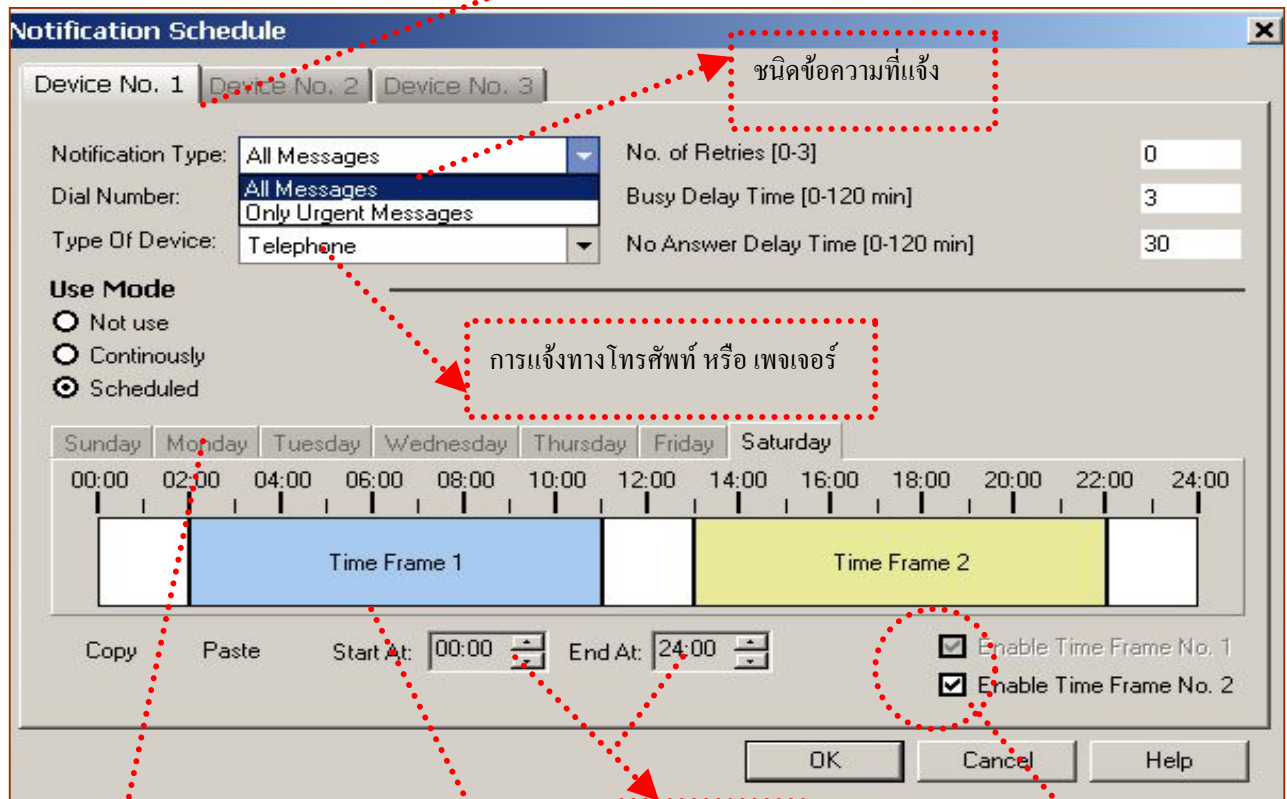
Notification Schedule

Device No. 1 | Device No. 2 | Device No. 3

ชนิดข้อความที่แจ้ง

Notification Type: All Messages
All Messages
Only Urgent Messages
Dial Number:
Type Of Device: Telephone

No. of Retries [0-3] 0
Busy Delay Time [0-120 min] 3
No Answer Delay Time [0-120 min] 30

Use Mode
Not use
Continously
Scheduled

การแจ้งทางโทรศัพท์ หรือ เพจเจอร์

Sunday | Monday | Tuesday | Wednesday | Thursday | Friday | Saturday

00:00 02:00 04:00 06:00 08:00 10:00 12:00 14:00 16:00 18:00 20:00 22:00 24:00

Time Frame 1
Time Frame 2

Copy Paste Start At: 00:00 End At: 24:00

Enable Time Frame No. 1
Enable Time Frame No. 2

OK Cancel Help